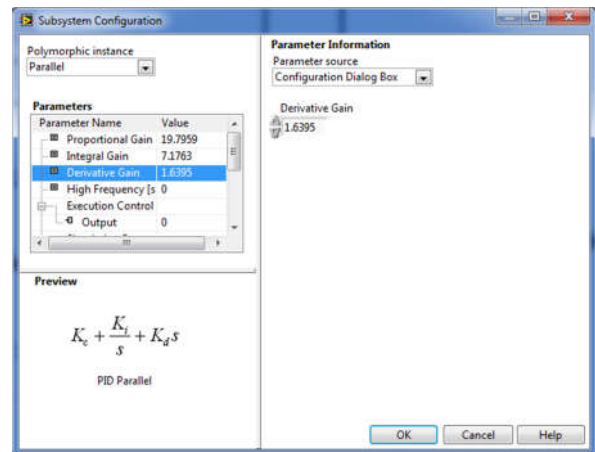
Subsystem Configuration

Polymorphic instance
Parallel

Parameters

| Parameter Name | Value |
|---|---|
| Proportional Gain | 19.7959 |
| Integral Gain | 7.1763 |
| Derivative Gain | 1.6395 |
| High Frequency [s | 0 |
| Execution Control | |
| Output | 0 |

Preview

$K_c + \frac{K_i}{s} + K_d s$

PID Parallel

Parameter Information
Parameter source
Configuration Dialog Box

Derivative Gain
1.6395

OK
Cancel
Help